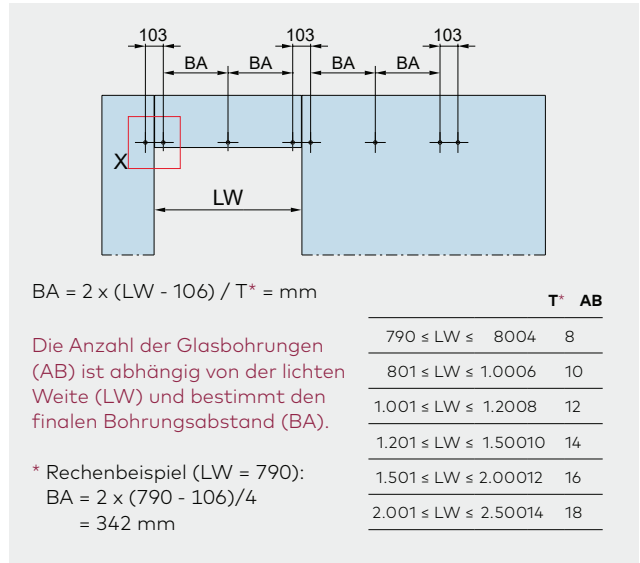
103 103 103
BA BA BA BA
X
LW

BA = 2 x (LW - 106) / T* = mm

Die Anzahl der Glasbohrungen (AB) ist abhängig von der lichten Weite (LW) und bestimmt den finalen Bohrungsabstand (BA).

* Rechenbeispiel (LW = 790):
BA = 2 x (790 - 106)/4
= 342 mm

| | T* | AB |
|---|---|---|
| 790 ≤ LW ≤ 800 | 4 | 8 |
| 801 ≤ LW ≤ 1.000 | 6 | 10 |
| 1.001 ≤ LW ≤ 1.200 | 8 | 12 |
| 1.201 ≤ LW ≤ 1.500 | 10 | 14 |
| 1.501 ≤ LW ≤ 2.000 | 12 | 16 |
| 2.001 ≤ LW ≤ 2.500 | 14 | 18 |